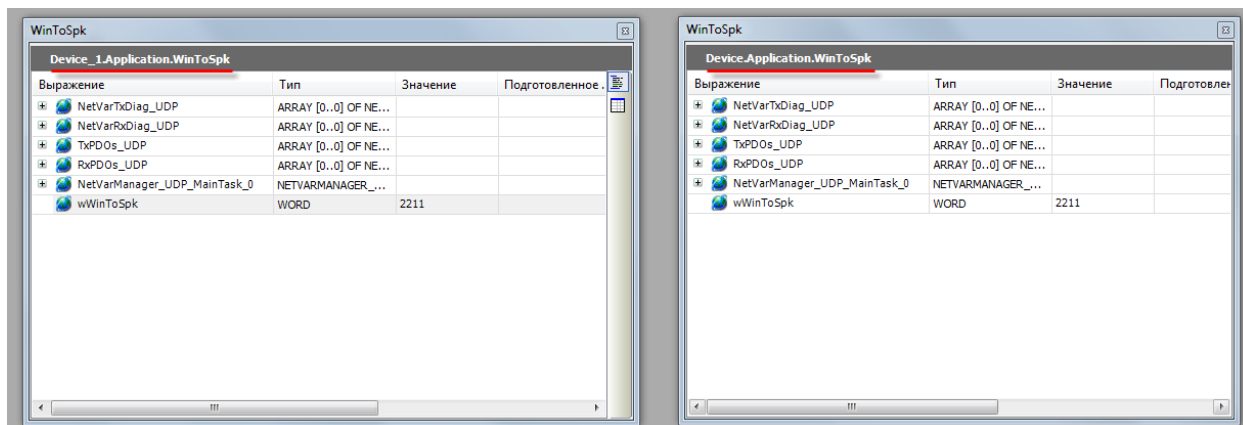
WinToSpk

Device_1.Application.WinToSpk

| Выражение | Тип | Значение | Подготовленное ... |
|---|---|---|---|
| NetVarTxDiag_UDP | ARRAY [0..0] OF NE... | | |
| NetVarRxDiag_UDP | ARRAY [0..0] OF NE... | | |
| TxPDOs_UDP | ARRAY [0..0] OF NE... | | |
| RxPDOs_UDP | ARRAY [0..0] OF NE... | | |
| NetVarManager_UDP_MainTask_0 | NETVARMANAGER_... | | |
| wWinToSpk | WORD | 2211 | |

WinToSpk

Device.Application.WinToSpk

| Выражение | Тип | Значение | Подготовлен |
|---|---|---|---|
| NetVarTxDiag_UDP | ARRAY [0..0] OF NE... | | |
| NetVarRxDiag_UDP | ARRAY [0..0] OF NE... | | |
| TxPDOs_UDP | ARRAY [0..0] OF NE... | | |
| RxPDOs_UDP | ARRAY [0..0] OF NE... | | |
| NetVarManager_UDP_MainTask_0 | NETVARMANAGER_... | | |
| wWinToSpk | WORD | 2211 | |